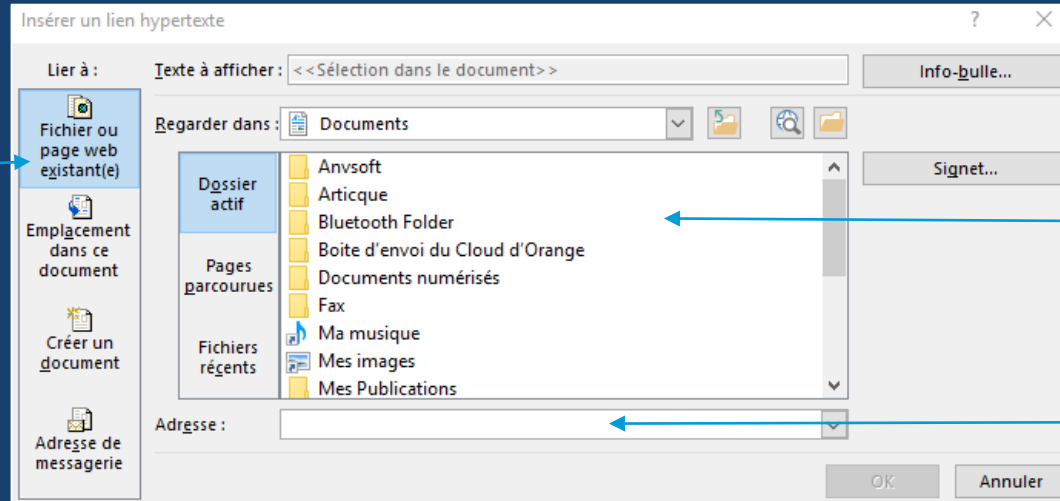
Insérer un lien hypertexte

?

Lier à :

Fichier ou page web existant(e)

Emplacement dans ce document

Créer un document

Adresse de messagerie

Texte à afficher : <<Sélection dans le document>>

Info-bulle...

Regarder dans : Documents

Dossier actif

Pages parcourues

Fichiers récents

Anvsoft
Articque
Bluetooth Folder
Boite d'envoi du Cloud d'Orange
Documents numérisés
Fax
Ma musique
Mes images
Mes Publications

Signet...

Adresse :

OK

Annuler